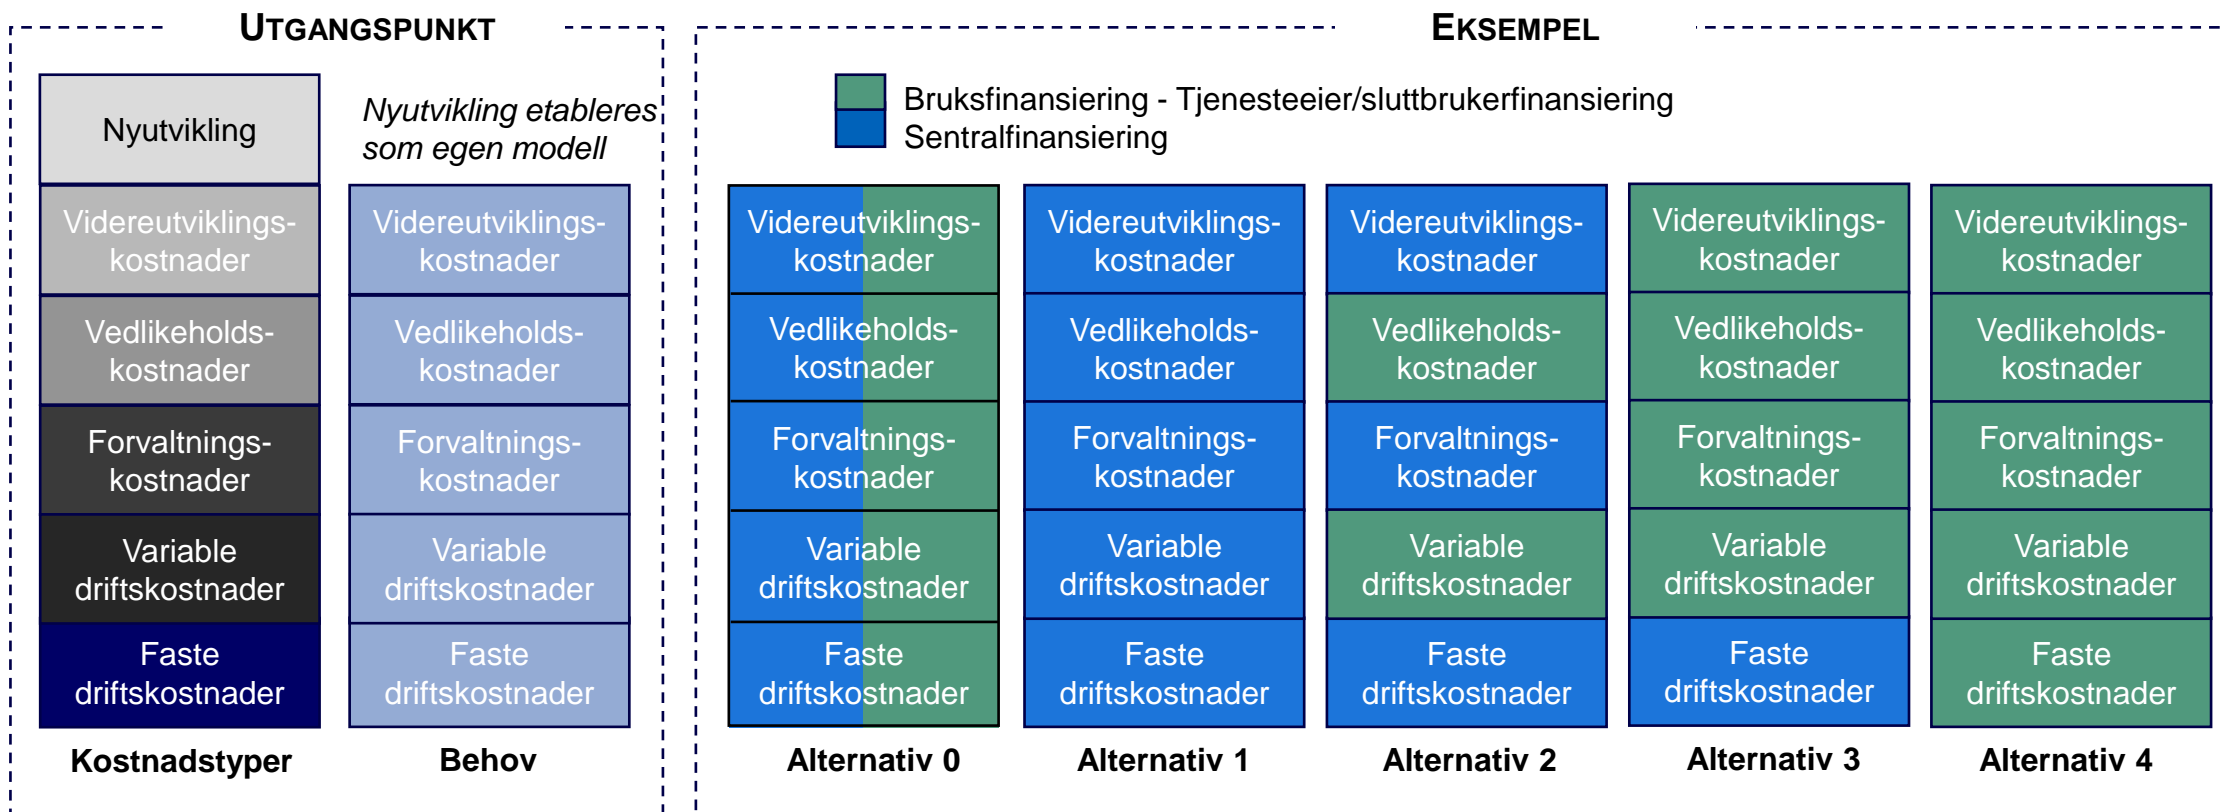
UTGANGSPUNKT

Nyutvikling

Videreutviklingskostnader

Vedlikeholdskostnader

Forvaltningskostnader

Variable driftskostnader

Faste driftskostnader

Kostnadstyper

Nyutvikling etableres som egen modell

Videreutviklingskostnader

Vedlikeholdskostnader

Forvaltningskostnader

Variable driftskostnader

Faste driftskostnader

Behov

EKSEMPEL

Bruksfinansiering - Tjenesteeier/sluttbrukerfinansiering
Sentralfinansiering

Videreutviklingskostnader

Vedlikeholdskostnader

Forvaltningskostnader

Variable driftskostnader

Faste driftskostnader

Alternativ 0

Videreutviklingskostnader

Vedlikeholdskostnader

Forvaltningskostnader

Variable driftskostnader

Faste driftskostnader

Alternativ 1

Videreutviklingskostnader

Vedlikeholdskostnader

Forvaltningskostnader

Variable driftskostnader

Faste driftskostnader

Alternativ 2

Videreutviklingskostnader

Vedlikeholdskostnader

Forvaltningskostnader

Variable driftskostnader

Faste driftskostnader

Alternativ 3

Videreutviklingskostnader

Vedlikeholdskostnader

Forvaltningskostnader

Variable driftskostnader

Faste driftskostnader

Alternativ 4